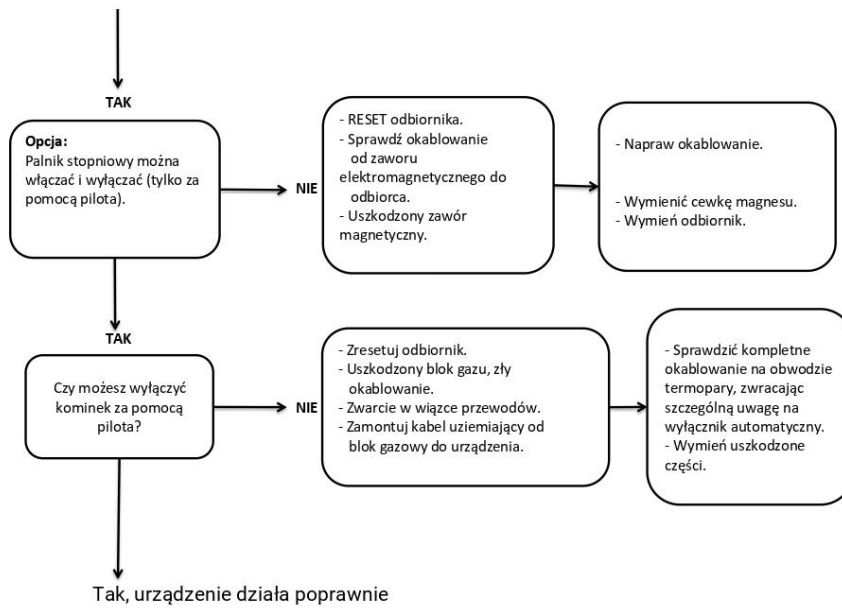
TAK

Opcja:
Palnik stopniowy można włączać i wyłączać (tylko za pomocą pilota).

NIE

- RESET odbiornika.
- Sprawdź okablowanie od zaworu elektromagnetycznego do odbiorca.
- Uszkodzony zawór magnetyczny.

- Napraw okablowanie.

- Wymienić cewkę magnesu.
- Wymień odbiornik.

TAK

Czy możesz wyłączyć kominek za pomocą pilota?

NIE

- Zresetuj odbiornik.
- Uszkodzony blok gazu, zły okablowanie.
- Zwarcie w wiązce przewodów.
- Zamontuj kabel uziemiający od blok gazowy do urządzenia.

- Sprawdzić kompletne okablowanie na obwodzie termopary, zwracając szczególną uwagę na wyłącznik automatyczny.
- Wymień uszkodzone części.

Tak, urządzenie działa poprawnie